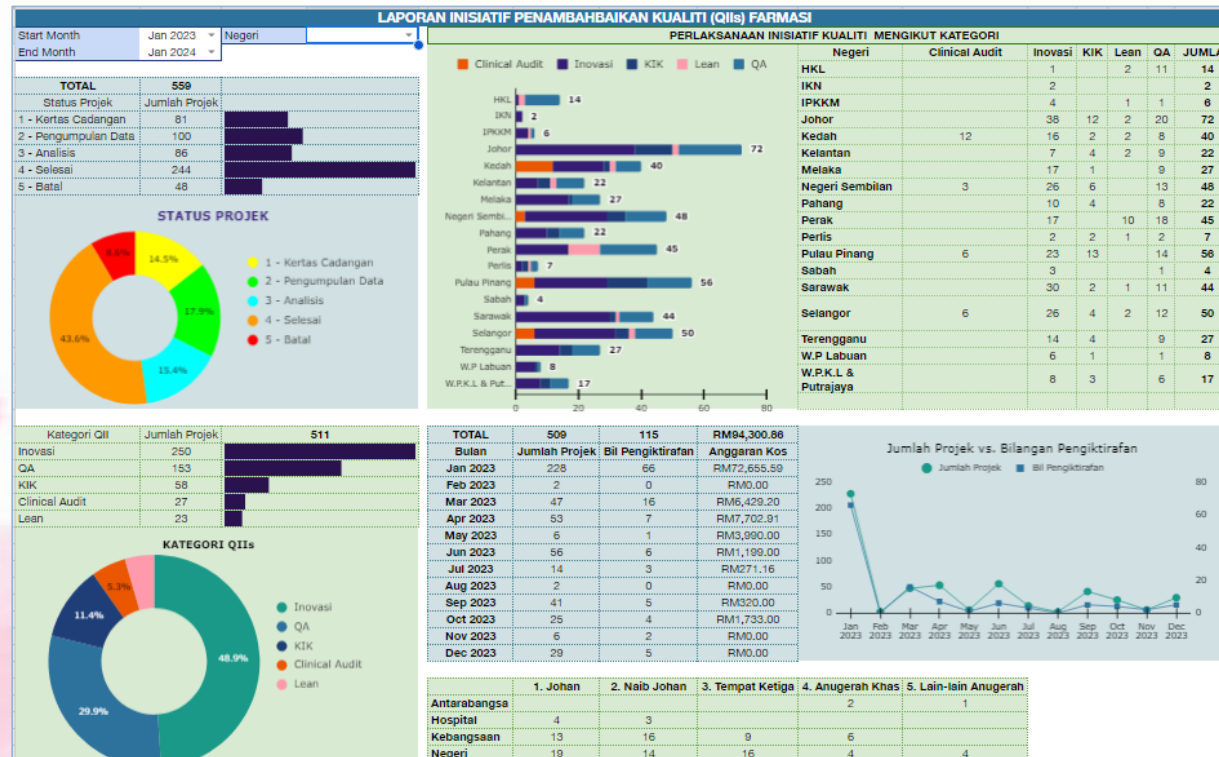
LAPORAN INISIATIF PENAMBAHBAIKAN KUALITI (QIIs) FARMASI

Start Month Jan 2023
End Month Jan 2024
Negeri

| TOTAL | 559 |
|---|---|
| Status Projek | Jumlah Projek |
| 1 - Kertas Cadangan | 81 |
| 2 - Pengumpulan Data | 100 |
| 3 - Analisis | 86 |
| 4 - Selesai | 244 |
| 5 - Batal | 48 |

STATUS PROJEK

8.6%
14.5%
17.9%
15.4%
43.6%

1 - Kertas Cadangan
2 - Pengumpulan Data
3 - Analisis
4 - Selesai
5 - Batal

PERLAKSANAAN INISIATIF KUALITI MENGIKUT KATEGORI

Clinical Audit Inovasi KIK Lean QA

HKL 14
IKN 2
IPKKM 6
Johor 72
Kedah 40
Kelantan 22
Melaka 27
Negeri Sembi... 48
Pahang 22
Perak 45
Perlis 7
Pulau Pinang 56
Sabah 4
Sarawak 44
Selangor 50
Terengganu 27
W.P Labuan 8
W.P.K.L & Put... 17
0 20 40 60 80

| Negeri | Clinical Audit | Inovasi | KIK | Lean | QA | JUMLA |
|---|---|---|---|---|---|---|
| HKL | | 1 | | 2 | 11 | 14 |
| IKN | | 2 | | | | 2 |
| IPKKM | | 4 | | 1 | 1 | 6 |
| Johor | | 38 | 12 | 2 | 20 | 72 |
| Kedah | 12 | 16 | 2 | 2 | 8 | 40 |
| Kelantan | | 7 | 4 | 2 | 9 | 22 |
| Melaka | | 17 | 1 | | 9 | 27 |
| Negeri Sembilan | 3 | 26 | 6 | | 13 | 48 |
| Pahang | | 10 | 4 | | 8 | 22 |
| Perak | | 17 | | 10 | 18 | 45 |
| Perlis | | 2 | 2 | 1 | 2 | 7 |
| Pulau Pinang | 6 | 23 | 13 | | 14 | 56 |
| Sabah | | 3 | | | 1 | 4 |
| Sarawak | | 30 | 2 | 1 | 11 | 44 |
| Selangor | 6 | 26 | 4 | 2 | 12 | 50 |
| Terengganu | | 14 | 4 | | 9 | 27 |
| W.P Labuan | | 6 | 1 | | 1 | 8 |
| W.P.K.L & Putrajaya | | 8 | 3 | | 6 | 17 |

| Kategori QII | Jumlah Projek | 511 |
|---|---|---|
| Inovasi | 250 | |
| QA | 153 | |
| KIK | 58 | |
| Clinical Audit | 27 | |
| Lean | 23 | |

KATEGORI QIIs

11.4%
5.3%
48.9%
29.9%

Inovasi
QA
KIK
Clinical Audit
Lean

| TOTAL | 509 | 115 | RM94,300.86 |
|---|---|---|---|
| Bulan | Jumlah Projek | Bil Pengiktirafan | Anggaran Kos |
| Jan 2023 | 228 | 66 | RM72,655.59 |
| Feb 2023 | 2 | 0 | RM0.00 |
| Mar 2023 | 47 | 16 | RM6,429.20 |
| Apr 2023 | 53 | 7 | RM7,702.91 |
| May 2023 | 6 | 1 | RM3,990.00 |
| Jun 2023 | 56 | 6 | RM1,199.00 |
| Jul 2023 | 14 | 3 | RM271.16 |
| Aug 2023 | 2 | 0 | RM0.00 |
| Sep 2023 | 41 | 5 | RM320.00 |
| Oct 2023 | 25 | 4 | RM1,733.00 |
| Nov 2023 | 6 | 2 | RM0.00 |
| Dec 2023 | 29 | 5 | RM0.00 |

Jumlah Projek vs. Bilangan Pengiktirafan
Jumlah Projek Bil Pengiktirafan
250 200 150 100 50 0
80 60 40 20 0
Jan 2023 Feb 2023 Mar 2023 Apr 2023 May 2023 Jun 2023 Jul 2023 Aug 2023 Sep 2023 Oct 2023 Nov 2023 Dec 2023

| | 1. Johan | 2. Naib Johan | 3. Tempat Ketiga | 4. Anugerah Khas | 5. Lain-lain Anugerah |
|---|---|---|---|---|---|
| Antarabangsa | | | | 2 | 1 |
| Hospital | 4 | 3 | | | |
| Kebangsaan | 13 | 16 | 9 | 6 | |
| Negeri | 19 | 14 | 16 | 4 | 4 |